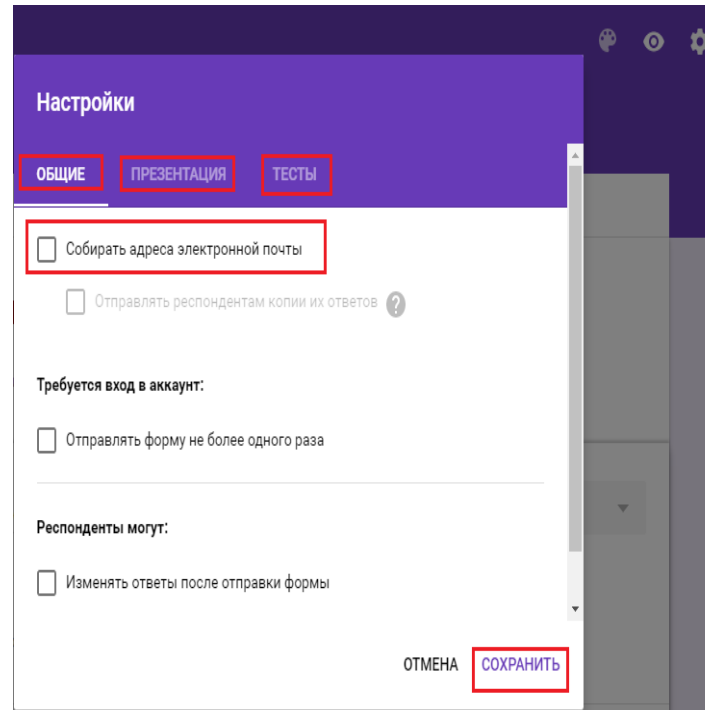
Настройки

ОБЩИЕ ПРЕЗЕНТАЦИЯ ТЕСТЫ

Собирать адреса электронной почты

Отправлять респондентам копии их ответов

Требуется вход в аккаунт:

Отправлять форму не более одного раза

Респонденты могут:

Изменять ответы после отправки формы

ОТМЕНА СОХРАНИТЬ